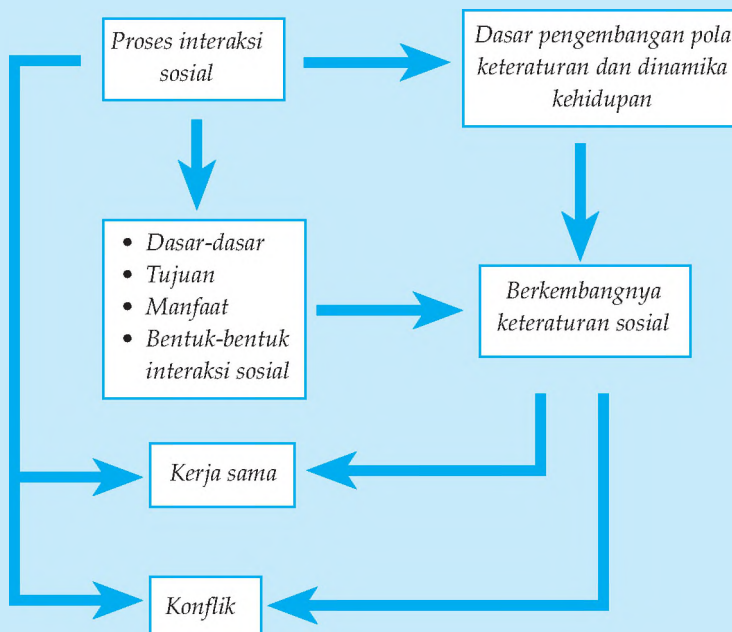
Proses interaksi sosial

Dasar pengembangan pola keteraturan dan dinamika kehidupan

- Dasar-dasar
- Tujuan
- Manfaat
- Bentuk-bentuk interaksi sosial

Berkembangnya keteraturan sosial

Kerja sama

Konflik